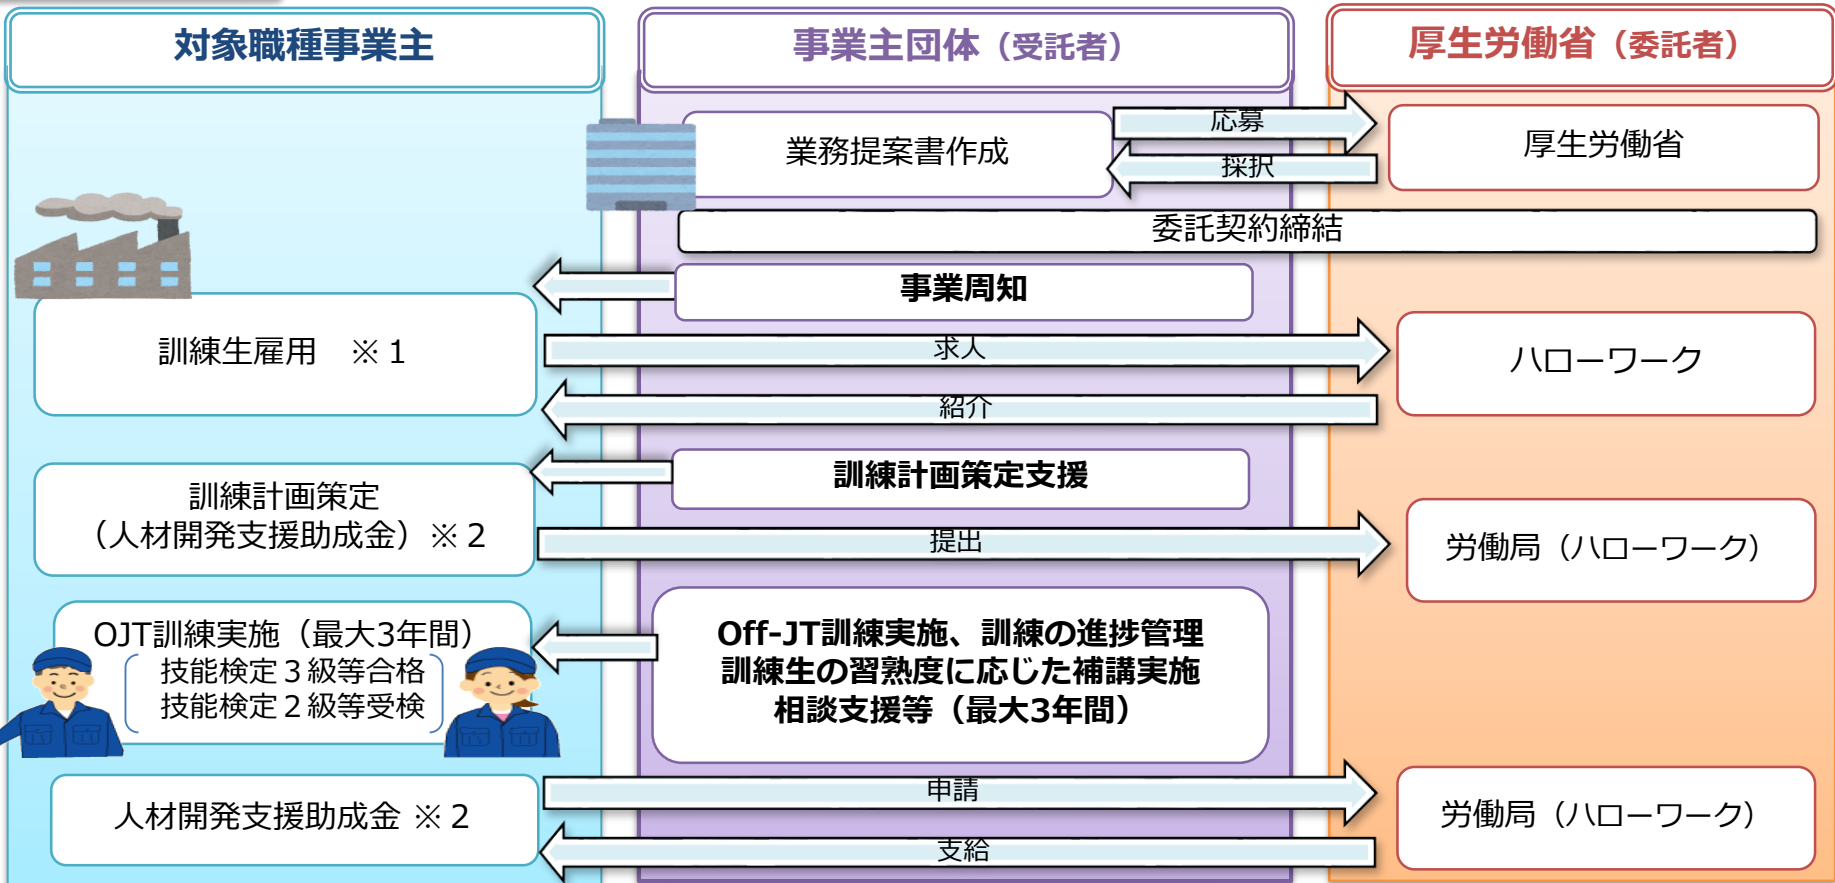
対象職種事業主

事業主団体（受託者）

厚生労働省（委託者）

業務提案書作成

応募

採択

厚生労働省

委託契約締結

事業周知

訓練生雇用　※１

求人

紹介

ハローワーク

訓練計画策定支援

訓練計画策定
（人材開発支援助成金）※２

提出

労働局（ハローワーク）

OJT訓練実施（最大3年間）
技能検定３級等合格
技能検定２級等受検

Off-JT訓練実施、訓練の進捗管理
訓練生の習熟度に応じた補講実施
相談支援等（最大3年間）

人材開発支援助成金 ※２

申請

支給

労働局（ハローワーク）